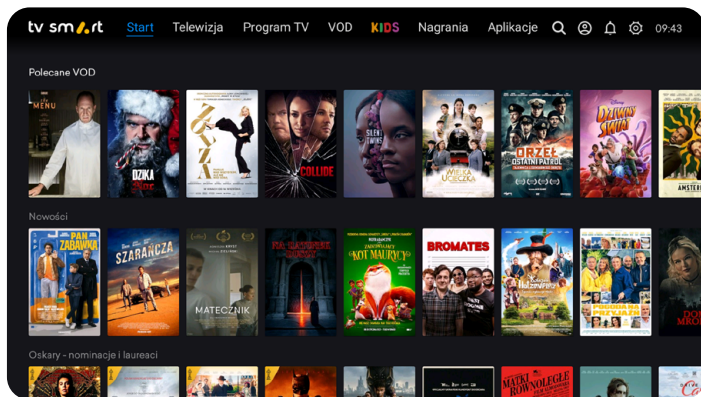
tv smart Start Telewizja Program TV VOD KIDS Nagrania Aplikacje 09:43

Polecane VOD

MENU

DZIKA NOC

COLLIDE

SILENT TWINS

WIELKA UCIECZKA

ORZEŁ OSTATNI PATROL

DZIWNY ŚWIAT

AMSTERDAM

Nowości

PAN ZABAWKA

SZARAŃCZA

MATECZNIK

BROMATES

Oskary - nominacje i laureaci

MATKI RÓWNOLEGŁE